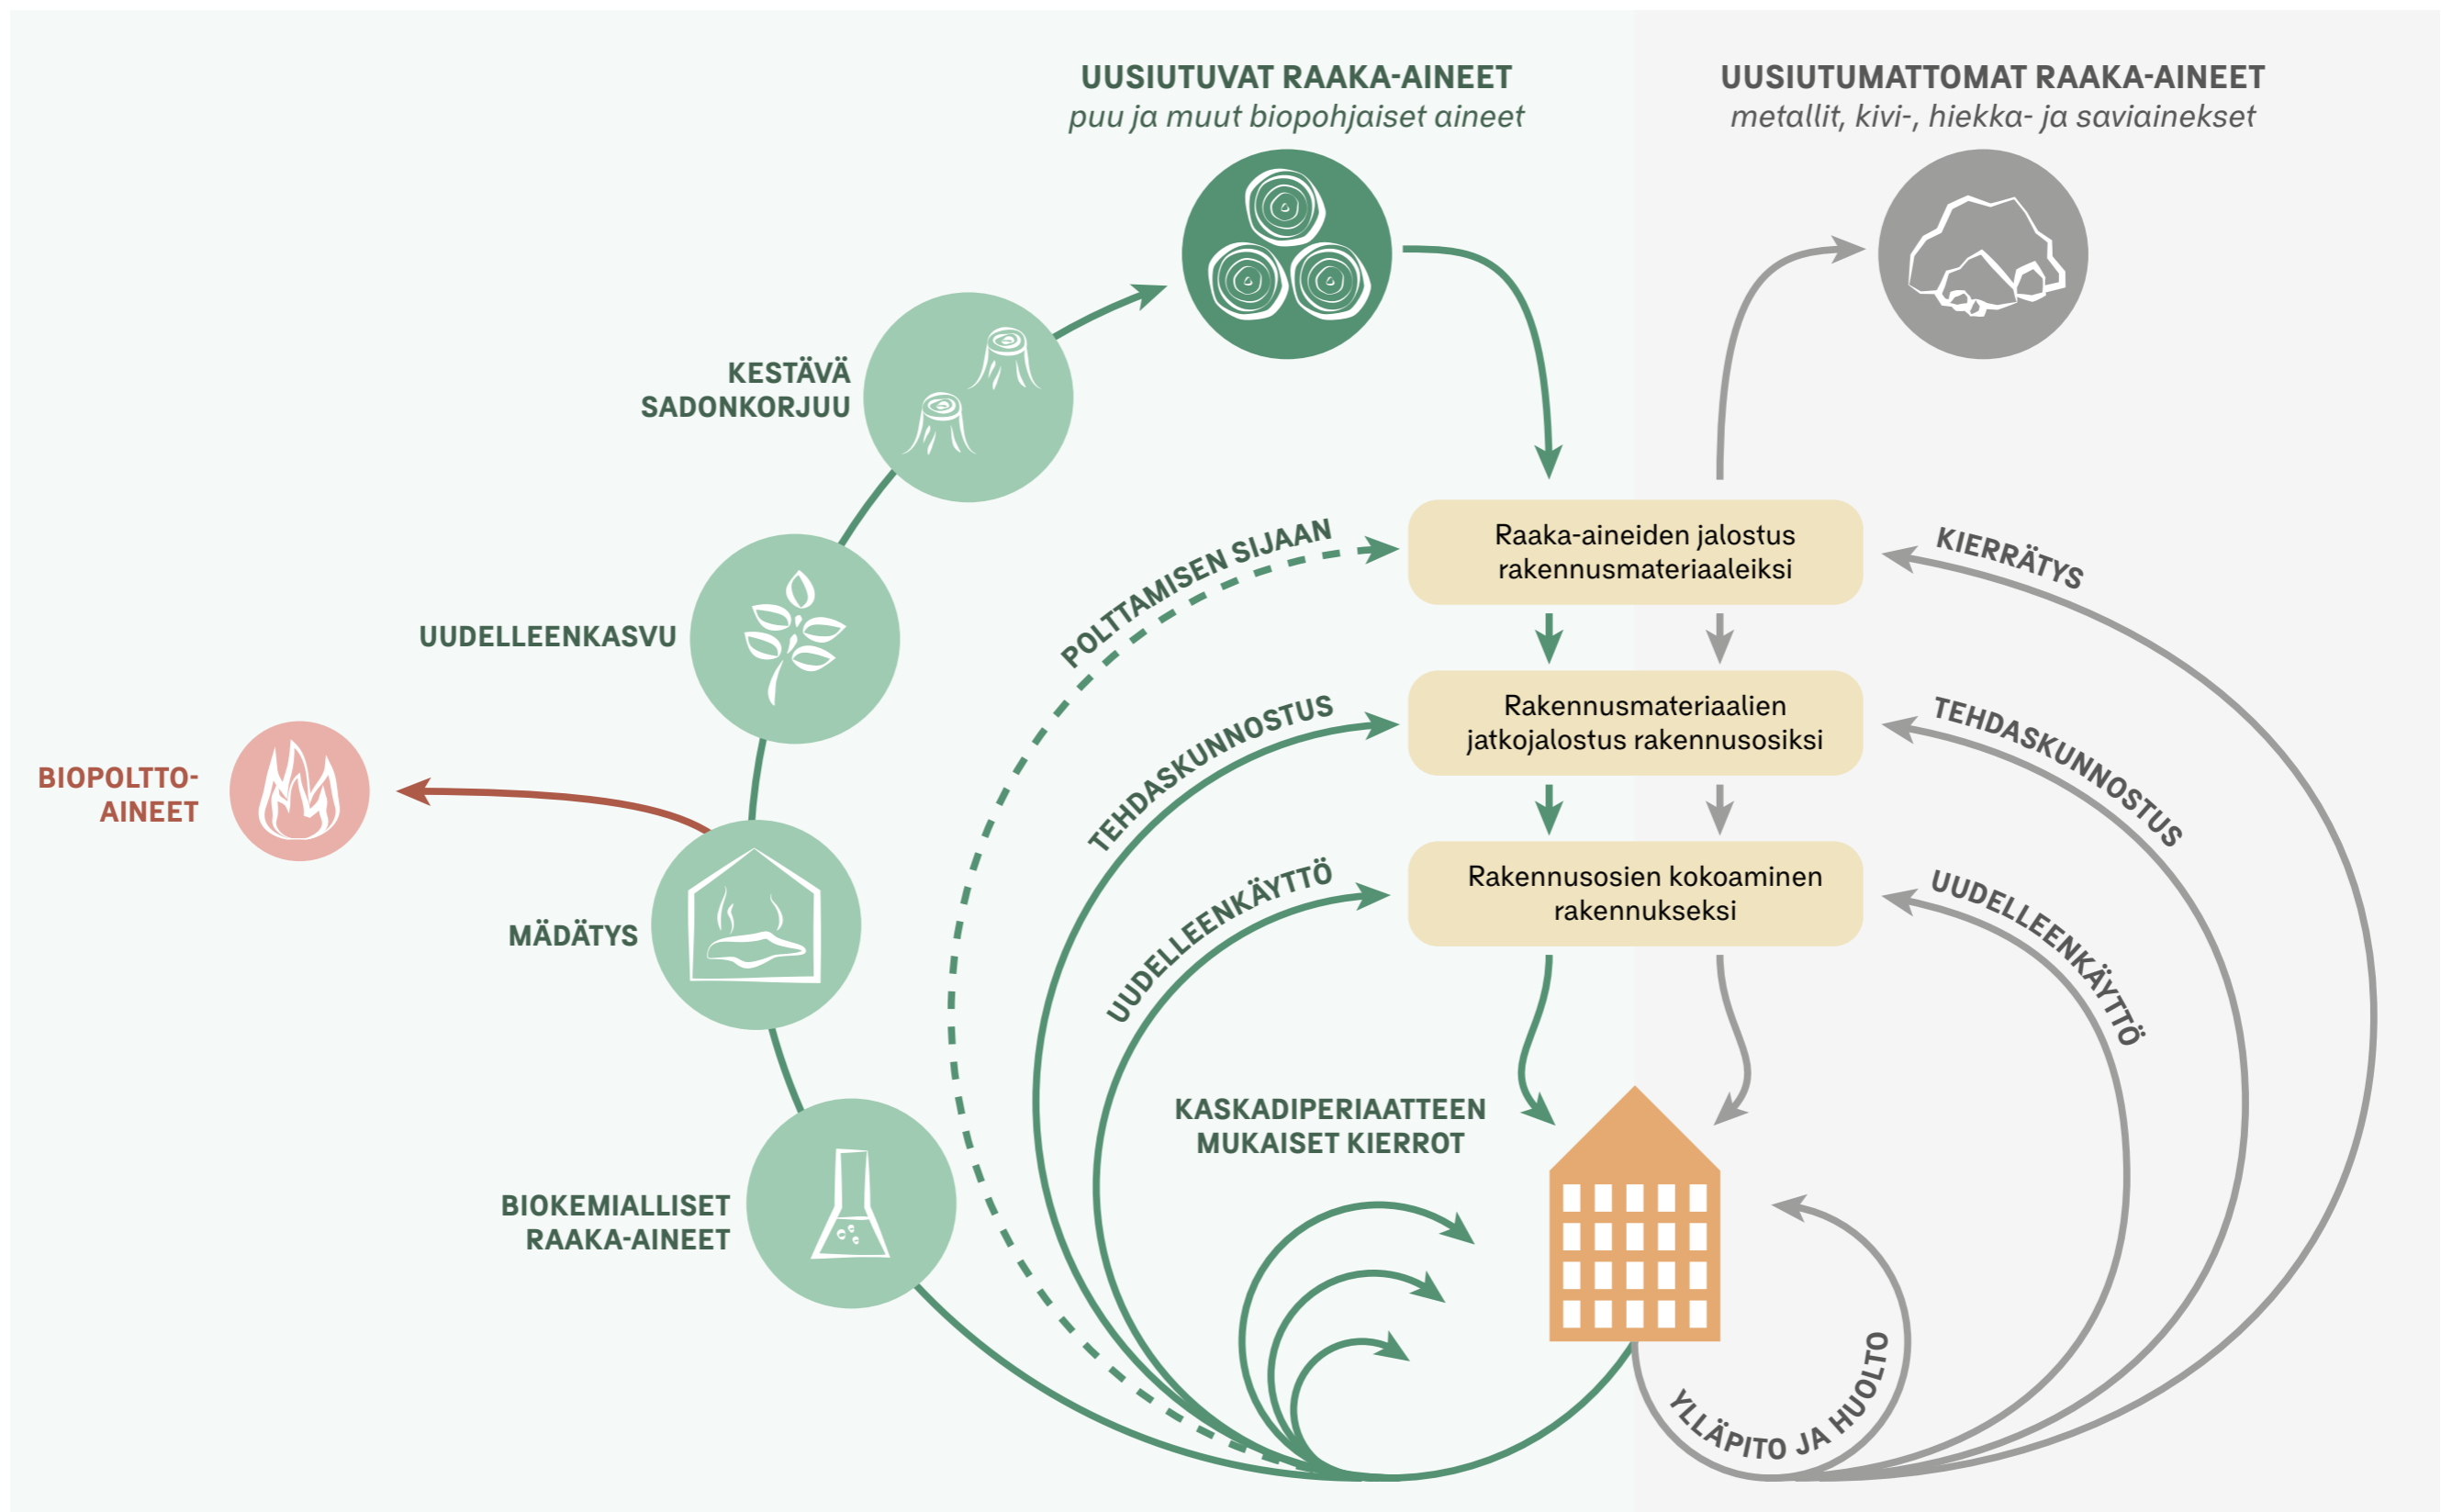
UUSIUTUVAT RAAKA-AINEET
puu ja muut biopohjaiset aineet

UUSIUTUMATTOMAT RAAKA-AINEET
metallit, kivi-, hiekka- ja saviainekset

KESTÄVÄ SADONKORJUU

UUDELLEENKASVU

BIOPOLTTO-AINEET

MÄDÄTYS

BIOKEMIALLISET RAAKA-AINEET

POLTTAMISEN SIJAAN

TEHDASKUNNOSTUS

UUDELLEENKÄYTTÖ

Raaka-aineiden jalostus rakennusmateriaaleiksi

Rakennusmateriaalien jatkojalostus rakennusosiksi

Rakennusosien kokoaminen rakennukseksi

KIERRÄTYS

TEHDASKUNNOSTUS

UUDELLEENKÄYTTÖ

KASKADIPERIAATTEEN MUKAISET KIERROT

YLLÄPITO JA HUOLTO